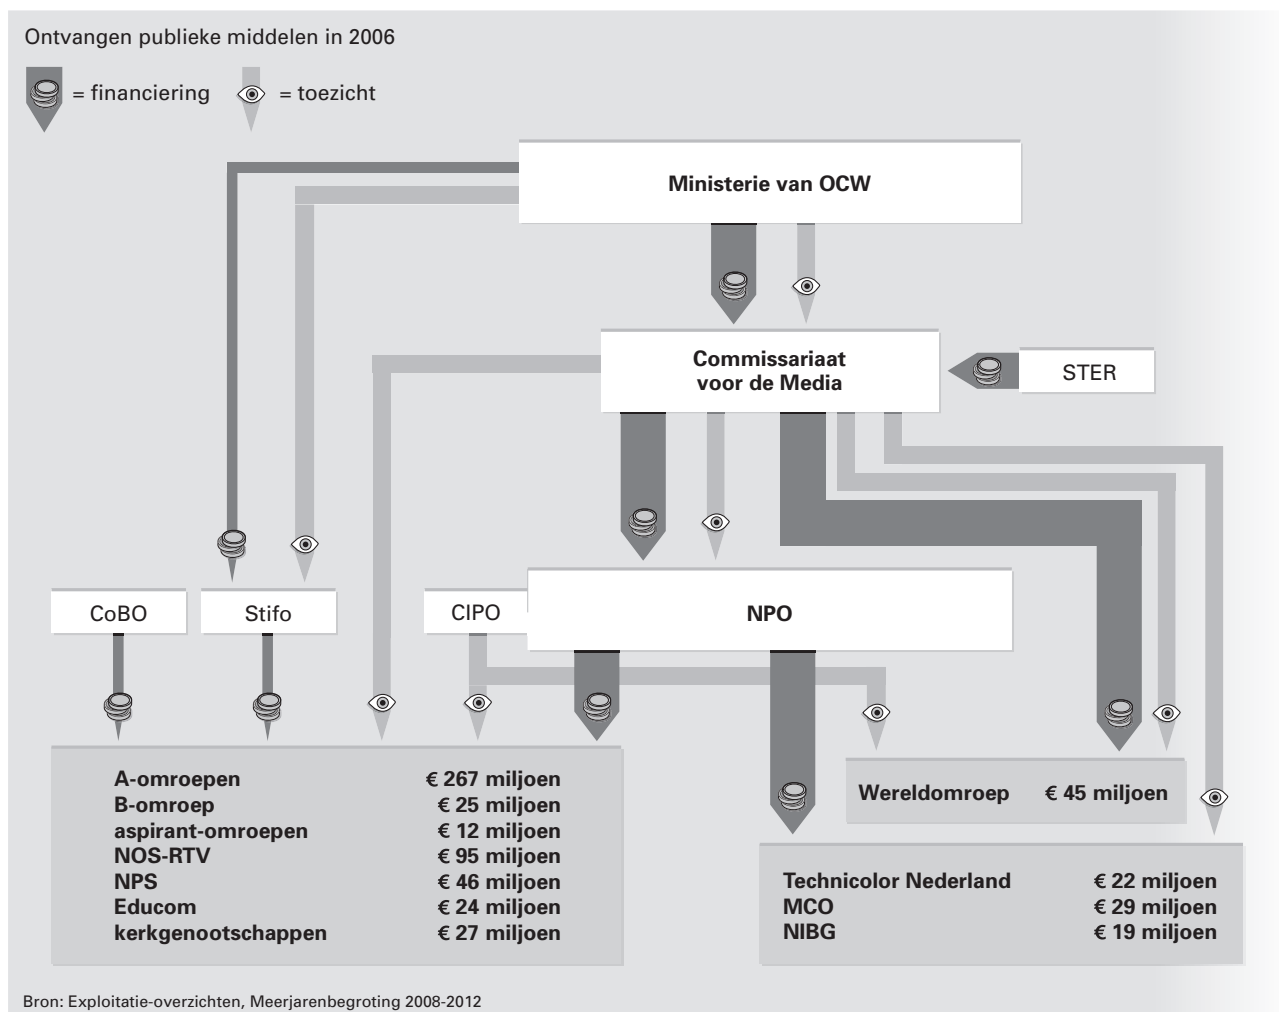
Ontvangen publieke middelen in 2006

= financiering = toezicht

Ministerie van OCW

Commissariaat voor de Media

STER

NPO

CoBO

Stifo

CIPO

| | |
|---|---|
| A-omroepen | € 267 miljoen |
| B-omroep | € 25 miljoen |
| aspirant-omroepen | € 12 miljoen |
| NOS-RTV | € 95 miljoen |
| NPS | € 46 miljoen |
| Educom | € 24 miljoen |
| kerkgenootschappen | € 27 miljoen |

| | |
|---|---|
| Wereldomroep | € 45 miljoen |

| | |
|---|---|
| Technicolor Nederland | € 22 miljoen |
| MCO | € 29 miljoen |
| NIBG | € 19 miljoen |

Bron: Exploitatie-overzichten, Meerjarenbegroting 2008-2012